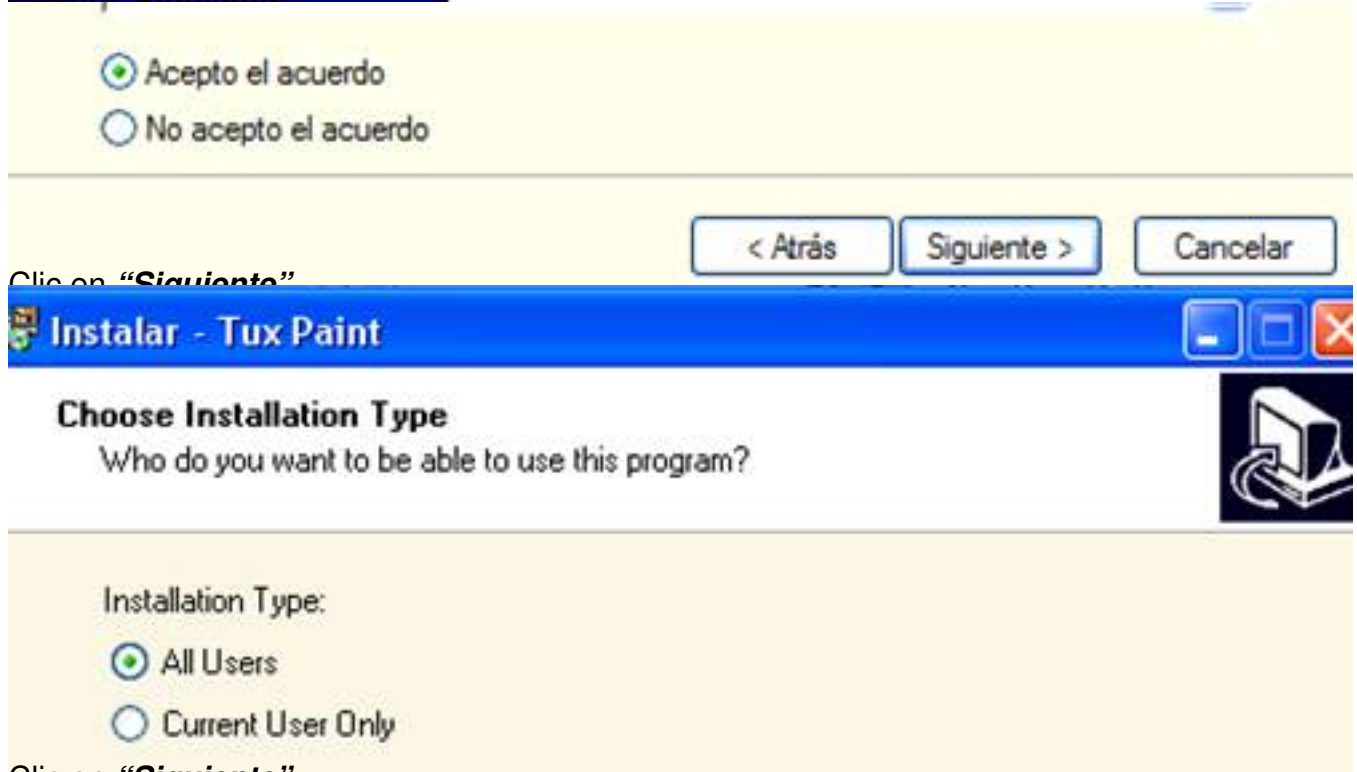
Acepto el acuerdo

No acepto el acuerdo

< Atrás | Siguiente > | Cancelar

Clic en *“Siguiente”*

Instalar - Tux Paint

**Choose Installation Type**

Who do you want to be able to use this program?

Installation Type:

All Users

Current User Only

Clic en *“Siguiente”*